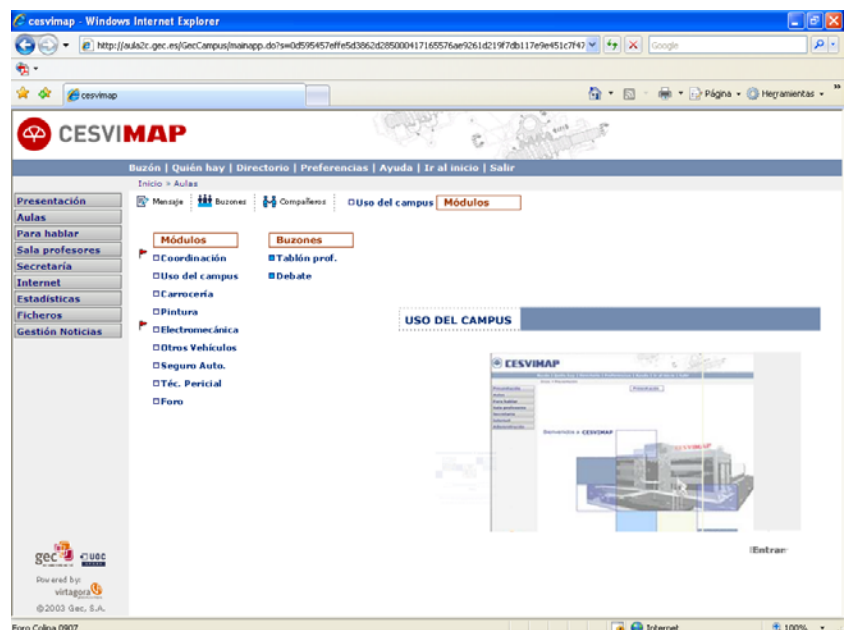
cesvimap - Windows Internet Explorer

http://aula2c.gec.es/GecCampus/mainapp.do?s=0d595457effe5d3862d285000417165576ae9261d219f7db117e9e451c7f47

Google

cesvimap

Página · Herramientas ·

CESVIMAP

Buzón | Quién hay | Directorio | Preferencias | Ayuda | Ir al inicio | Salir

Inicio » Aulas

Mensaje Buzones Compañeros Uso del campus Módulos

Presentación
Aulas
Para hablar
Sala profesores
Secretaría
Internet
Estadísticas
Ficheros
Gestión Noticias

Módulos
Coordinación
Uso del campus
Carrocería
Pintura
Electromecánica
Otros Vehículos
Seguro Auto.
Téc. Pericial
Foro

Buzones
Tablón prof.
Debate

USO DEL CAMPUS

CESVIMAP

Bienvenido a CESVIMAP

Entrar

gec uoc

Powered by: virtagora

©2003 Gec, S.A.

Foro Colina 0907

Internet

100%